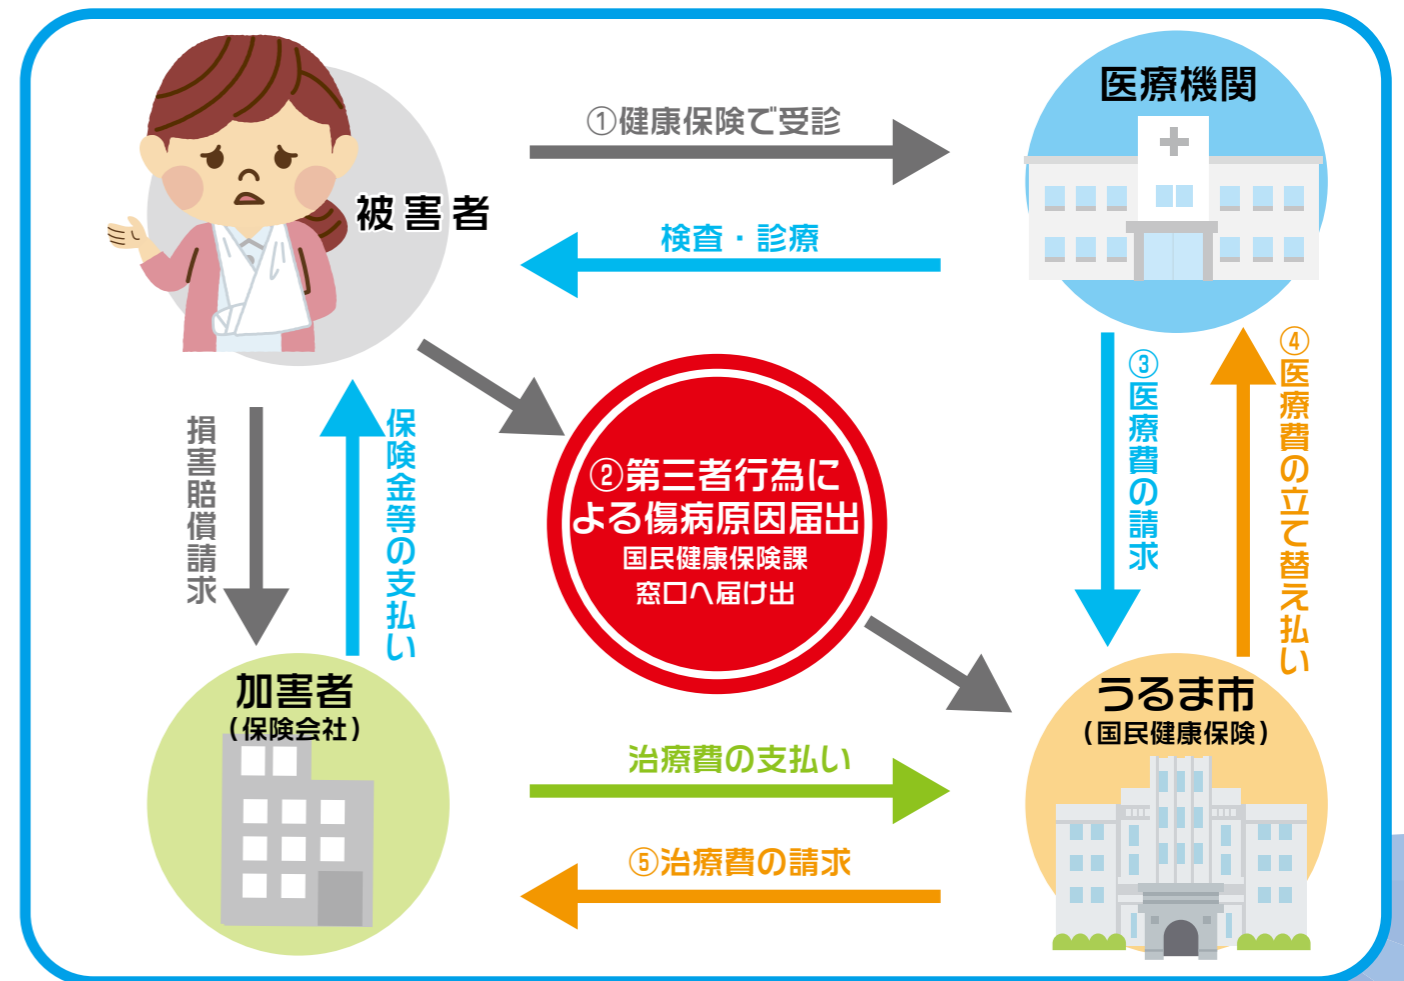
被害者

①健康保険で受診

医療機関

検査・診療

②第三者行為による傷病原因届出
国民健康保険課
窓口へ届け出

損害賠償請求

保険金等の支払い

③医療費の請求

④医療費の立て替え払い

加害者
（保険会社）

うるま市
（国民健康保険）

治療費の支払い

⑤治療費の請求